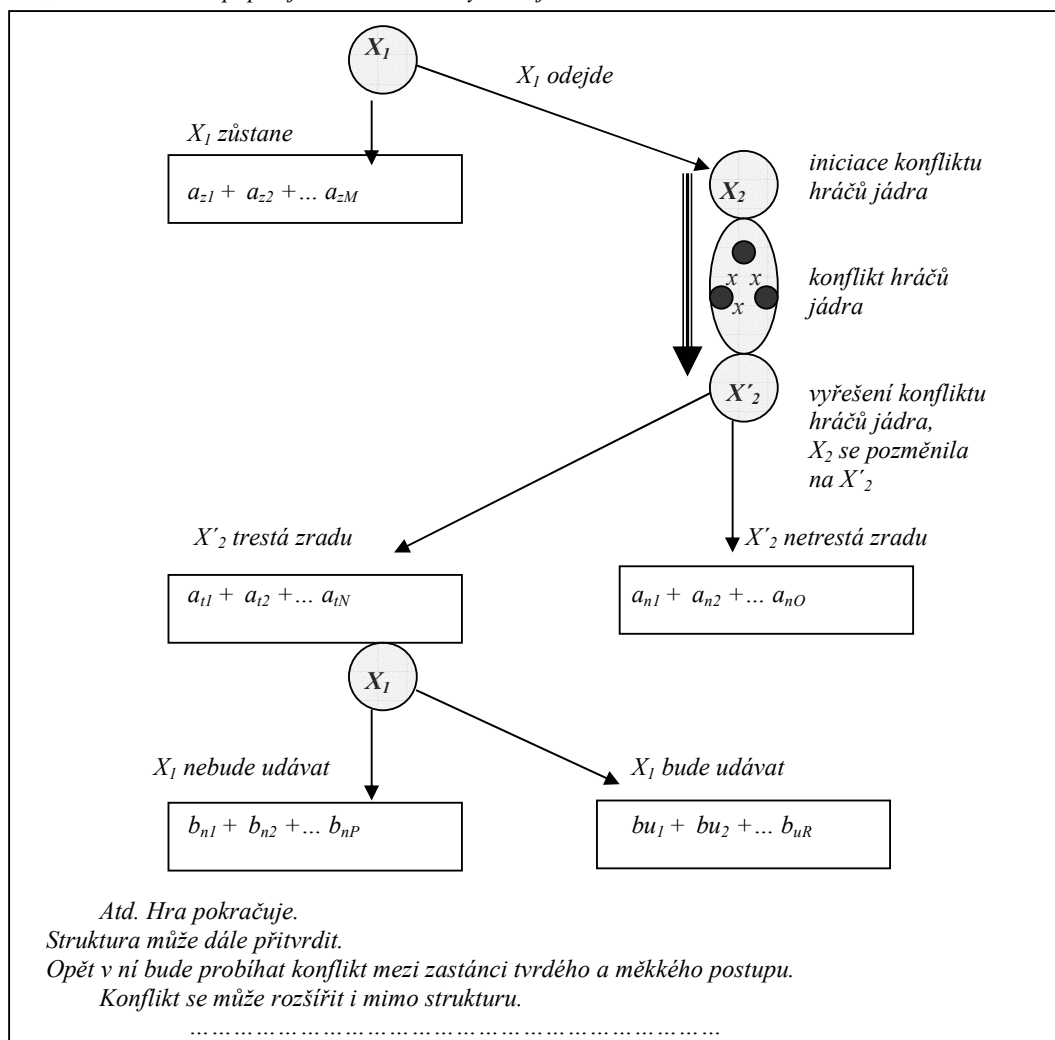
$X_1$

$X_1$ odejde

$X_1$ zůstane

$a_{z1} + a_{z2} + \ldots a_{zM}$

$X_2$

iniciace konfliktu hráčů jádra

x x x

konflikt hráčů jádra

$X'_2$

vyřešení konfliktu hráčů jádra, $X_2$ se pozměnila na $X'_2$

$X'_2$ trestá zradu

$X'_2$ netrestá zradu

$a_{t1} + a_{t2} + \ldots a_{tN}$

$a_{n1} + a_{n2} + \ldots a_{nO}$

$X_1$

$X_1$ nebude udávat

$X_1$ bude udávat

$b_{n1} + b_{n2} + \ldots b_{nP}$

$bu_1 + bu_2 + \ldots b_{uR}$

Atd. Hra pokračuje.
Struktura může dále přitvrdit.
Opět v ní bude probíhat konflikt mezi zastánci tvrdého a měkkého postupu.
Konflikt se může rozšířit i mimo strukturu.
……………………………………………………………………